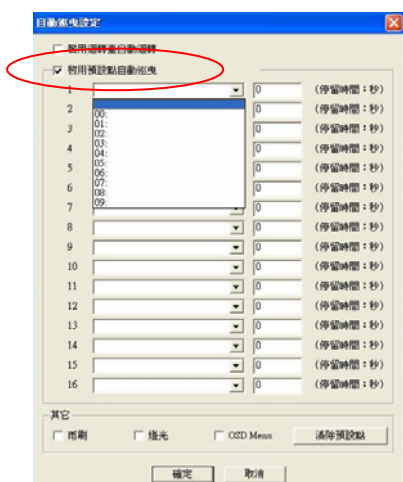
自動巡曳設定

啟用巡轉至自動巡轉

啟用預設點自動巡曳

1 0 (停留時間：秒)
2 0 (停留時間：秒)
3 0 (停留時間：秒)
4 0 (停留時間：秒)
5 0 (停留時間：秒)
6 0 (停留時間：秒)
7 0 (停留時間：秒)
8 0 (停留時間：秒)
9 0 (停留時間：秒)
10 0 (停留時間：秒)
11 0 (停留時間：秒)
12 0 (停留時間：秒)
13 0 (停留時間：秒)
14 0 (停留時間：秒)
15 0 (停留時間：秒)
16 0 (停留時間：秒)

00:
01:
02:
03:
04:
05:
06:
07:
08:
09:

其它

雨刷

燈光

OSD Menu

清除預設點

確定

取消